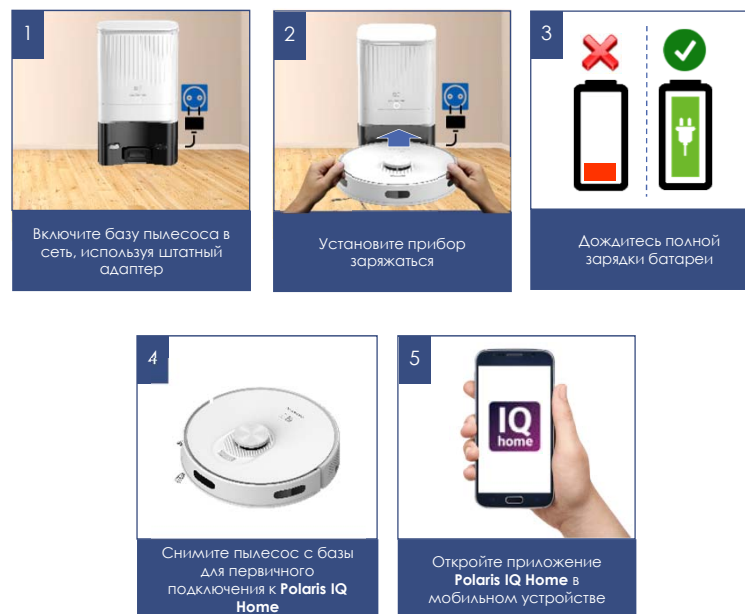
1

Включите базу пылесоса в сеть, используя штатный адаптер

2

Установите прибор заряжаться

3

Дождитесь полной зарядки батареи

4

Снимите пылесос с базы для первичного подключения к **Polaris IQ Home**

5

IQ home

Откройте приложение **Polaris IQ Home** в мобильном устройстве